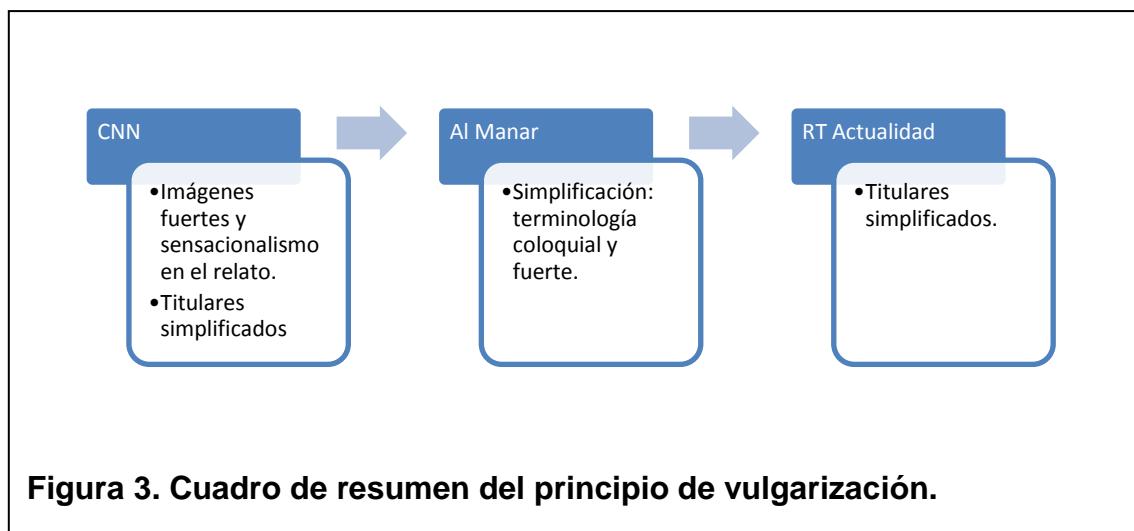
CNN

•Imágenes fuertes y sensacionalismo en el relato.
•Titulares simplificados

Al Manar

•Simplificación: terminología coloquial y fuerte.

RT Actualidad

•Titulares simplificados.

**Figura 3. Cuadro de resumen del principio de vulgarización.**